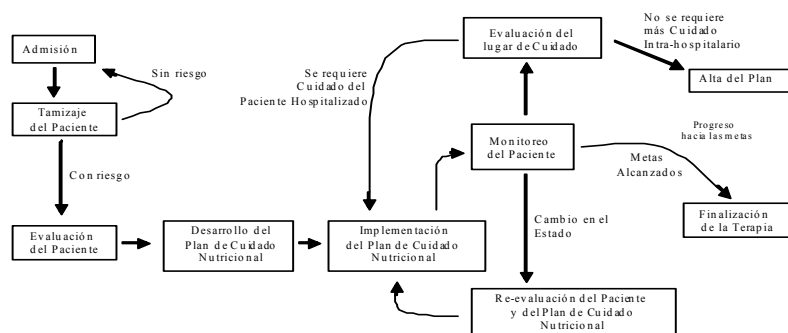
Admisión

Sin riesgo

Tamizaje del Paciente

Con riesgo

Evaluación del Paciente

Desarrollo del Plan de Cuidado Nutricional

Se requiere Cuidado del Paciente Hospitalizado

Implementación del Plan de Cuidado Nutricional

Evaluación del lugar de Cuidado

No se requiere más Cuidado Intra-hospitalario

Alta del Plan

Monitoreo del Paciente

Progreso hacia las metas

Metas Alcanzados

Finalización de la Terapia

Cambio en el Estado

Re-evaluación del Paciente y del Plan de Cuidado Nutricional